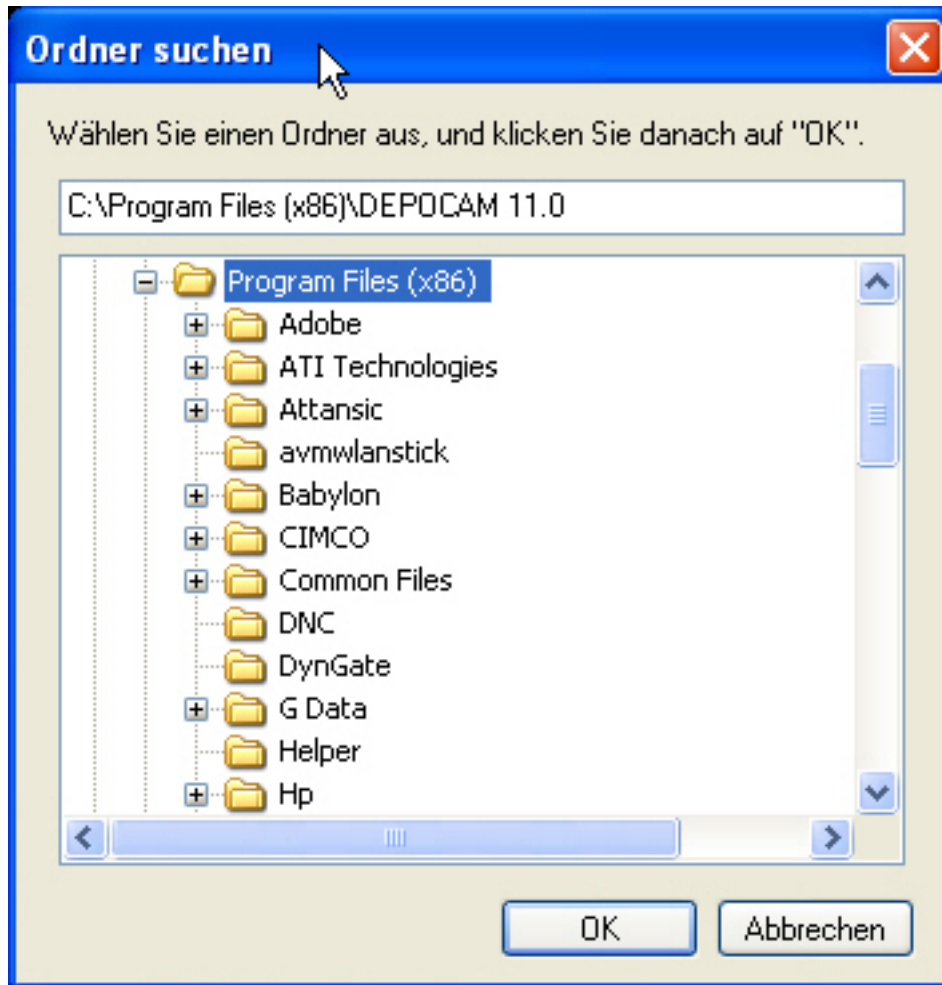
Ordner suchen

Wählen Sie einen Ordner aus, und klicken Sie danach auf "OK".

C:\Program Files (x86)\DEPOCAM 11.0

Program Files (x86)
Adobe
ATI Technologies
Attansic
avmwlanstick
Babylon
CIMCO
Common Files
DNC
DynGate
G Data
Helper
Hp

OK
Abbrechen